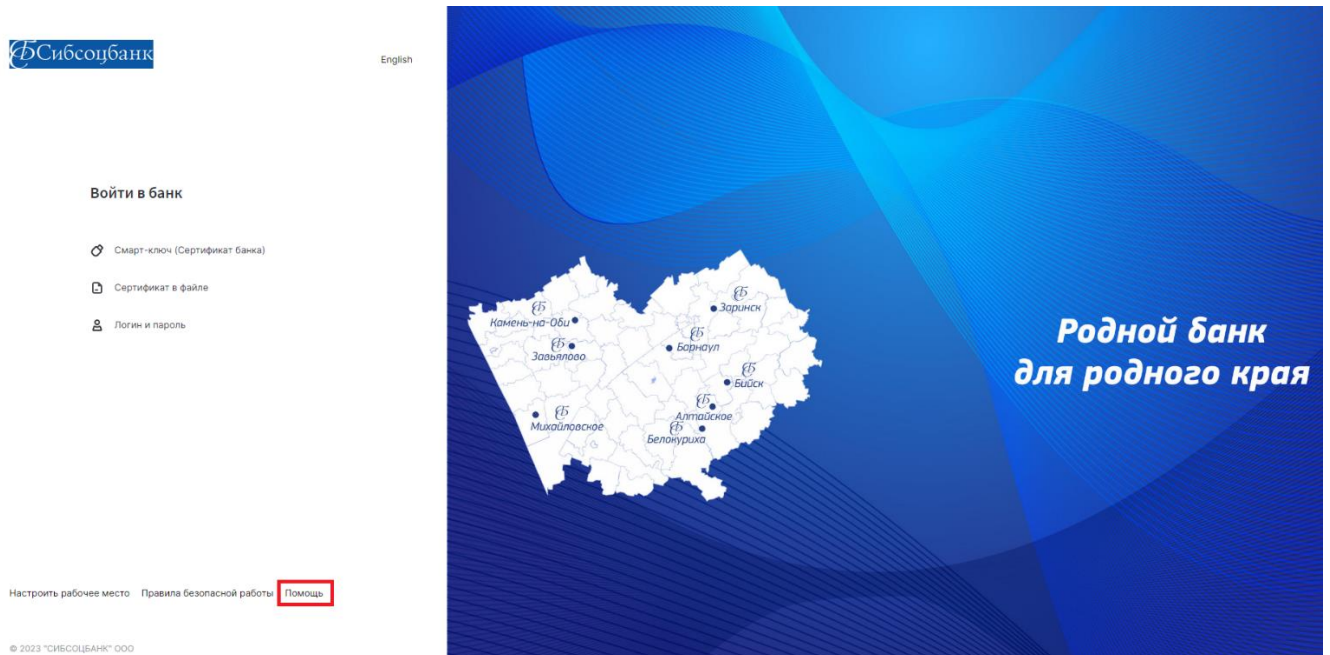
Сибсоцбанк

English

Войти в банк

Смарт-ключ (Сертификат банка)

Сертификат в файле

Логин и пароль

Настроить рабочее место Правила безопасной работы Помощь

© 2023 "СИБСОЦБАНК" ООО

Камень-на-Оби
Заринск
Барнаул
Завьялово
Бийск
Алтайское
Михайловское
Белокуриха

Родной банк
для родного края